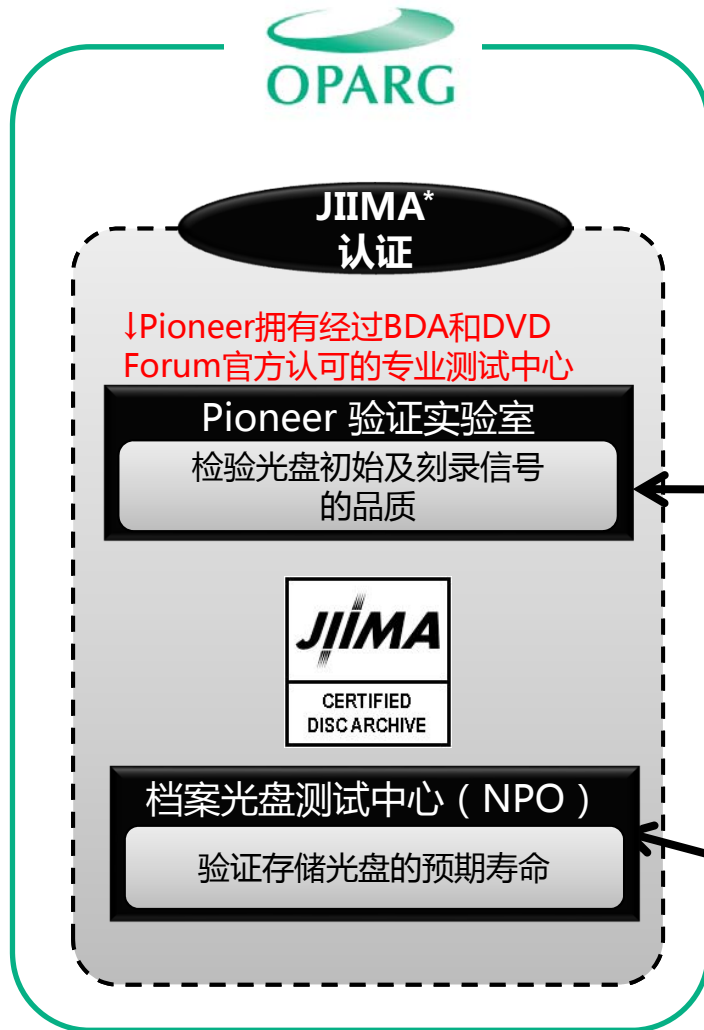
OPARG

JIIMA*
认证

↓Pioneer拥有经过BDA和DVD Forum官方认可的专业测试中心

Pioneer 验证实验室

检验光盘初始及刻录信号的品质

JIIMA

CERTIFIED
DISC ARCHIVE

档案光盘测试中心（NPO）

验证存储光盘的预期寿命